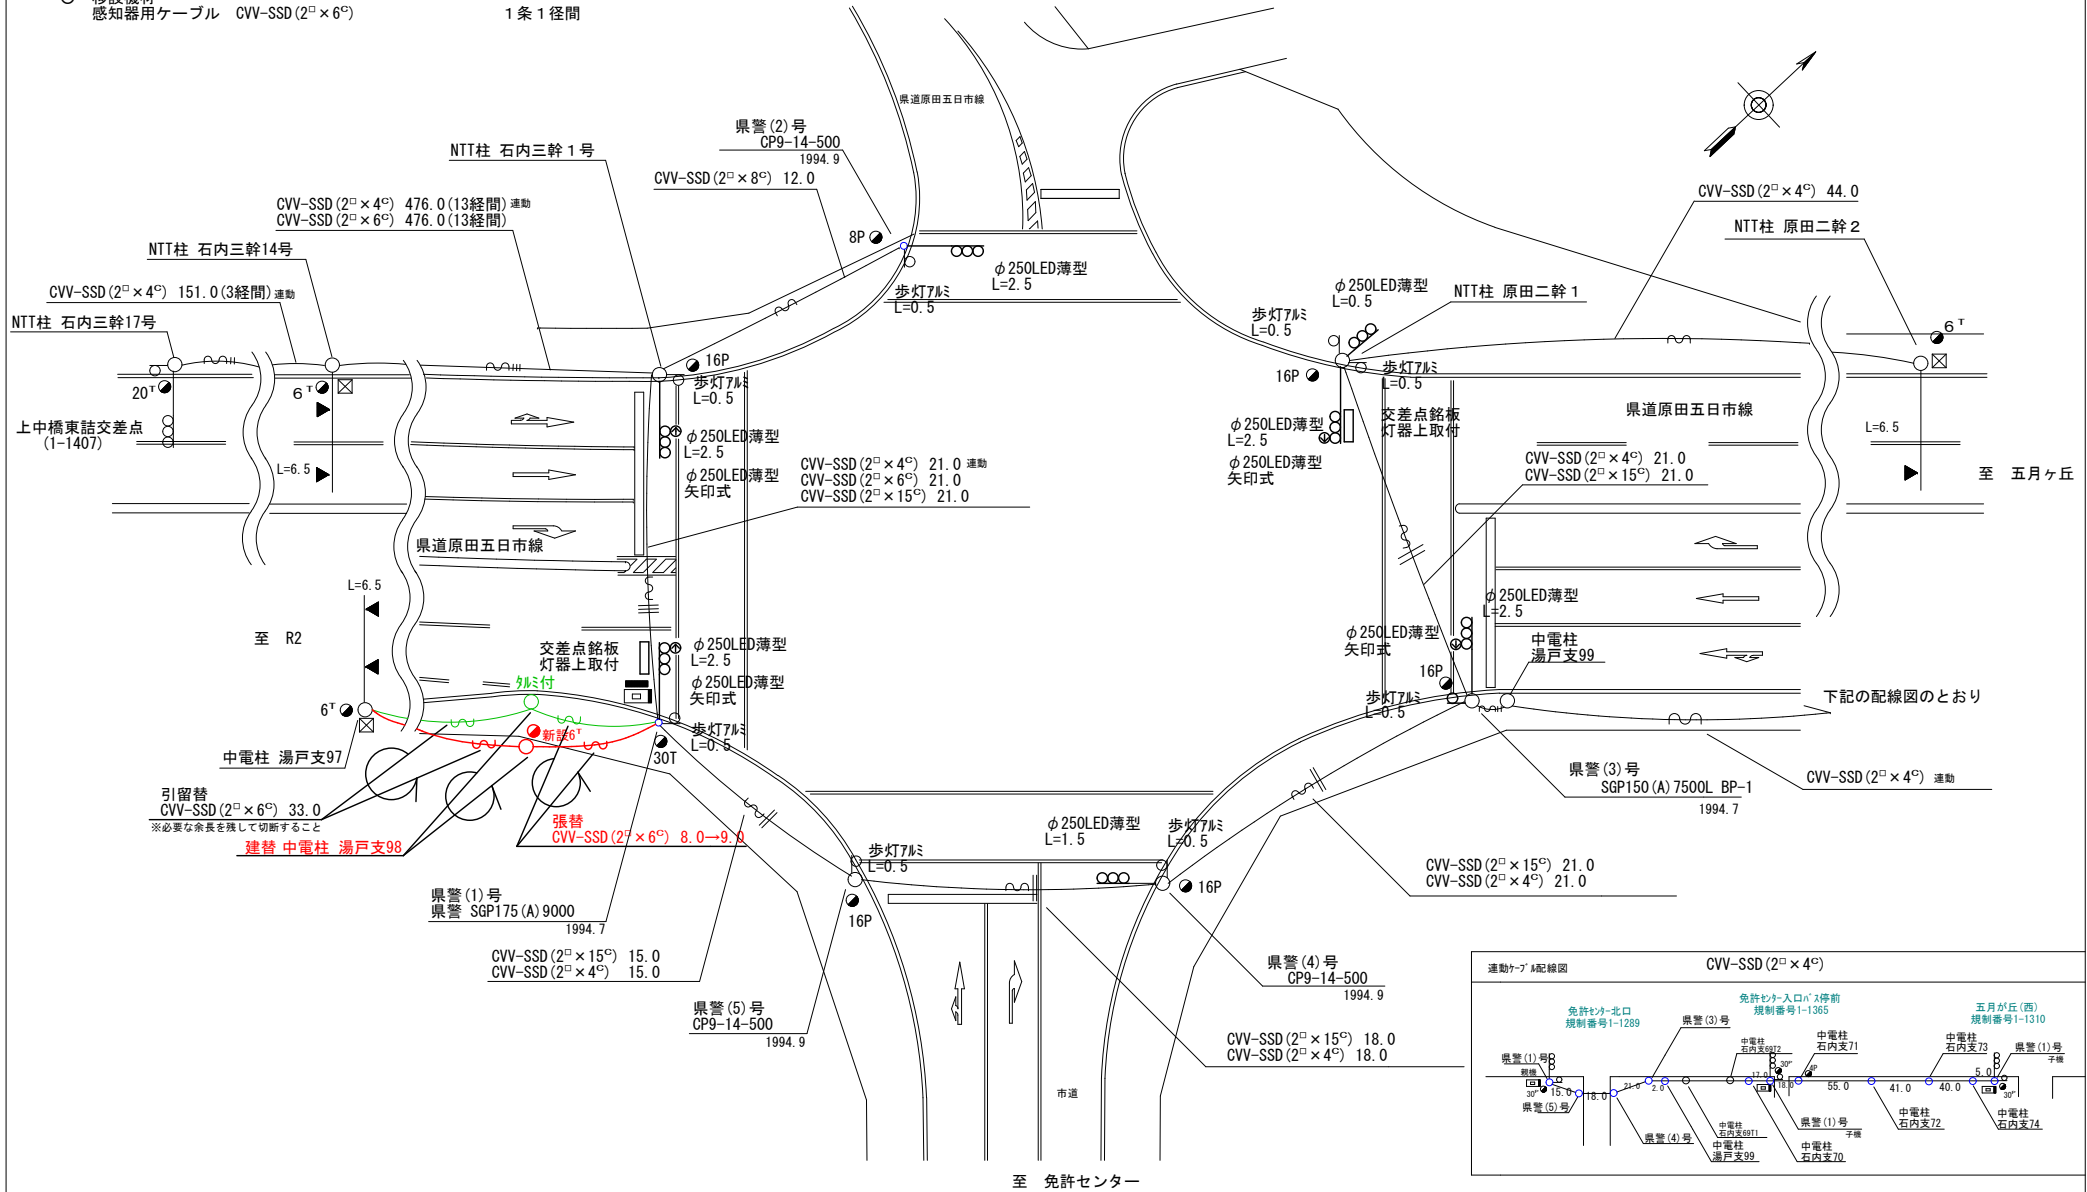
感知器用ケーブル CVV-SSD(2□×6C) 1条1径間

県道原田五日市線

県警(2)号
CP9-14-500
1994.9

NTT柱 石内三幹1号

CVV-SSD(2□×8C) 12.0

CVV-SSD(2□×4C) 476.0(13経間) 連動
CVV-SSD(2□×6C) 476.0(13経間)

NTT柱 石内三幹14号

CVV-SSD(2□×4C) 151.0(3経間) 連動

NTT柱 石内三幹17号

8P

φ250LED薄型
L=2.5

歩灯アルミ
L=0.5

CVV-SSD(2□×4C) 44.0

NTT柱 原田二幹2

φ250LED薄型
L=0.5

NTT柱 原田二幹1

歩灯アルミ
L=0.5

6T

20T

6T

16P

歩灯アルミ
L=0.5

16P

歩灯アルミ
L=0.5

上中橋東詰交差点
(1-1407)

φ250LED薄型
L=2.5

φ250LED薄型
L=2.5

交差点銘板
灯器上取付

県道原田五日市線

L=6.5

L=6.5

φ250LED薄型
矢印式

CVV-SSD(2□×4C) 21.0 連動
CVV-SSD(2□×6C) 21.0
CVV-SSD(2□×15C) 21.0

φ250LED薄型
矢印式

CVV-SSD(2□×4C) 21.0
CVV-SSD(2□×15C) 21.0

至 五月ヶ丘

県道原田五日市線

L=6.5

至 R2

交差点銘板
灯器上取付

φ250LED薄型
L=2.5

φ250LED薄型
矢印式

タルミ付

φ250LED薄型
L=2.5

φ250LED薄型
矢印式

中電柱
湯戸支99

16P

歩灯アルミ
L=0.5

下記の配線図のとおり

6T

新設6T

中電柱 湯戸支97

30T

歩灯アルミ
L=0.5

引留替
CVV-SSD(2□×6C) 33.0
※必要な余長を残して切断すること

建替 中電柱 湯戸支98

張替
CVV-SSD(2□×6C) 8.0→9.0

県警(3)号
SGP150(A)7500L BP-1
1994.7

CVV-SSD(2□×4C) 連動

歩灯アルミ
L=0.5

φ250LED薄型
L=1.5

歩灯アルミ
L=0.5

16P

16P

CVV-SSD(2□×15C) 21.0
CVV-SSD(2□×4C) 21.0

県警(1)号
県警 SGP175(A)9000
1994.7

CVV-SSD(2□×15C) 15.0
CVV-SSD(2□×4C) 15.0

県警(5)号
CP9-14-500
1994.9

県警(4)号
CP9-14-500
1994.9

CVV-SSD(2□×15C) 18.0
CVV-SSD(2□×4C) 18.0

市道

至 免許センター

連動ケーブル配線図
CVV-SSD(2□×4C)
免許センター北口
規制番号1-1289
免許センター入口バス停前
規制番号1-1365
五月が丘(西)
規制番号1-1310
県警(3)号
中電柱 石内支69T2
中電柱 石内支71
中電柱 石内支73
県警(1)号
子機
県警(1)号
親機
15.0
18.0
21.0
2.0
17.0
18.0
55.0
41.0
40.0
5.0
30°
県警(5)号
県警(4)号
中電柱 石内支69T1
中電柱 湯戸支99
県警(1)号
子機
中電柱 石内支70
中電柱 石内支72
中電柱 石内支74